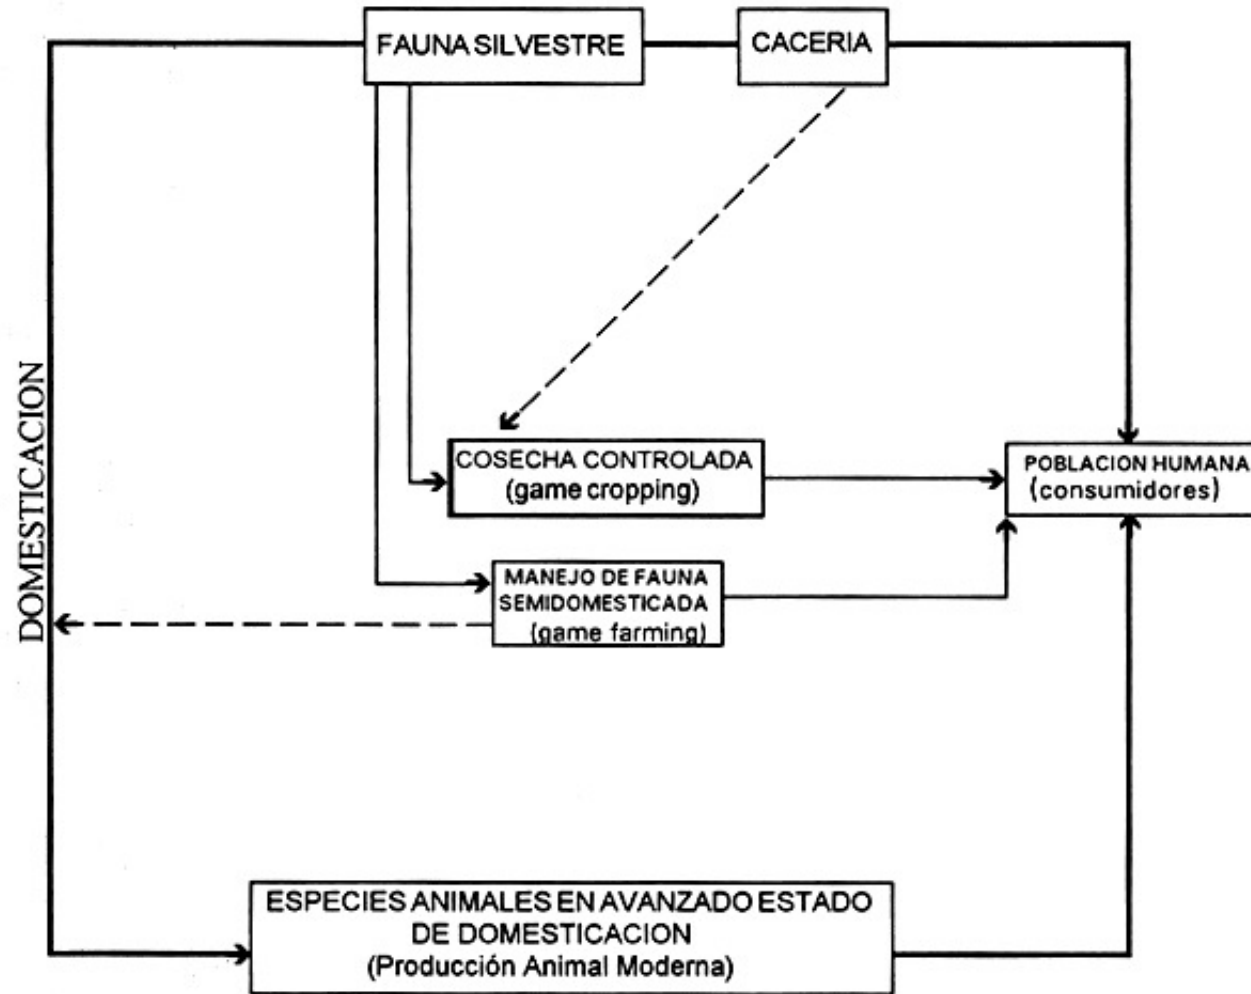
FAUNA SILVESTRE

CACERIA

DOMESTICACION

COSECHA CONTROLADA
(game cropping)

POBLACION HUMANA
(consumidores)

MANEJO DE FAUNA
SEMIDOMESTICADA
(game farming)

ESPECIES ANIMALES EN AVANZADO ESTADO
DE DOMESTICACION
(Producción Animal Moderna)